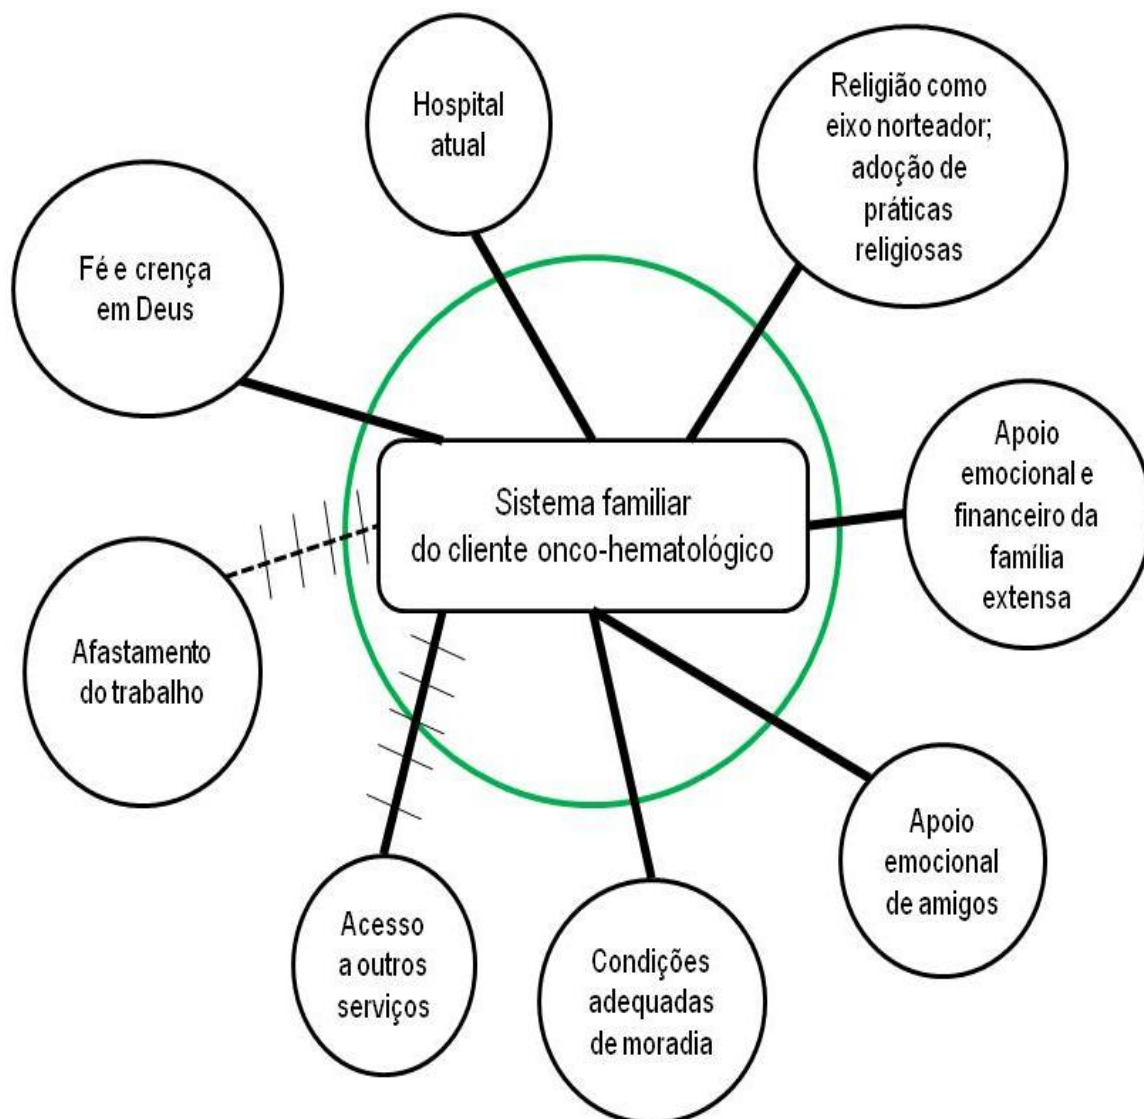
Hospital atual

Religião como eixo norteador; adoção de práticas religiosas

Fé e crença em Deus

Sistema familiar do cliente onco-hematológico

Apoio emocional e financeiro da família extensa

Afastamento do trabalho

Apoio emocional de amigos

Acesso a outros serviços

Condições adequadas de moradia